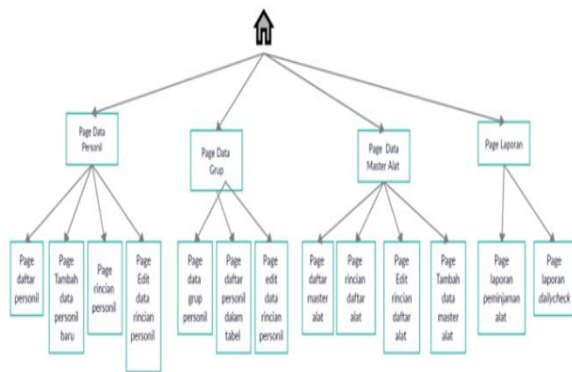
Page Data Personil

Page daftar personil

Page Tambah data personil baru

Page rincian personil

Page Edit data rincian personil

Page Data Grup

Page data grup personil

Page daftar personil dalam tabel

Page edit data rincian personil

Page Data Master Alat

Page daftar master alat

Page rincian daftar alat

Page Edit rincian daftar alat

Page Tambah data master alat

Page Laporan

Page laporan peminjaman alat

Page laporan dailycheck